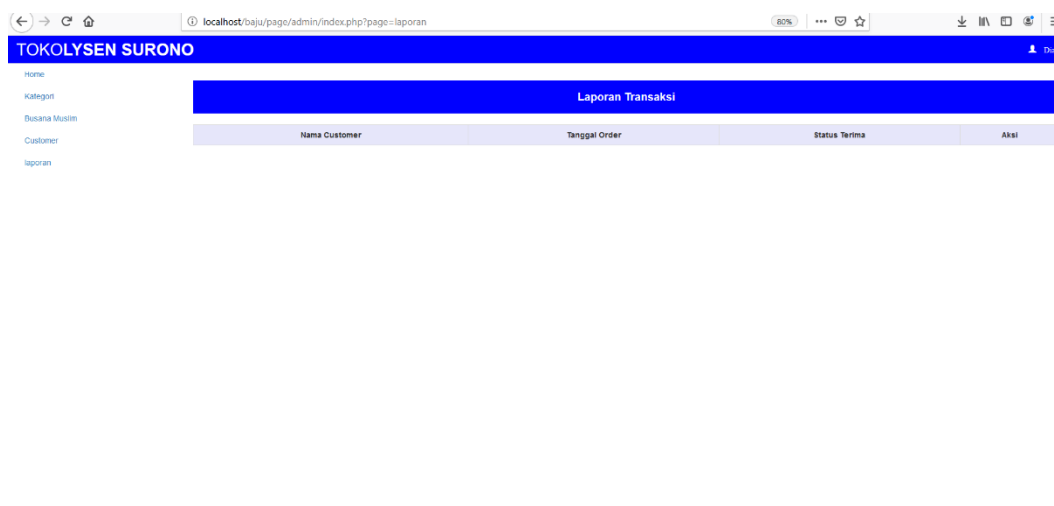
localhost/baju/page/admin/index.php?page=laporan

80%

TOKOLYSEN SURONO

Di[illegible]

Home

Kategori

Busana Muslim

Customer

laporan

Laporan Transaksi

| Nama Customer | Tanggal Order | Status Terima | Aksi |
|---|---|---|---|